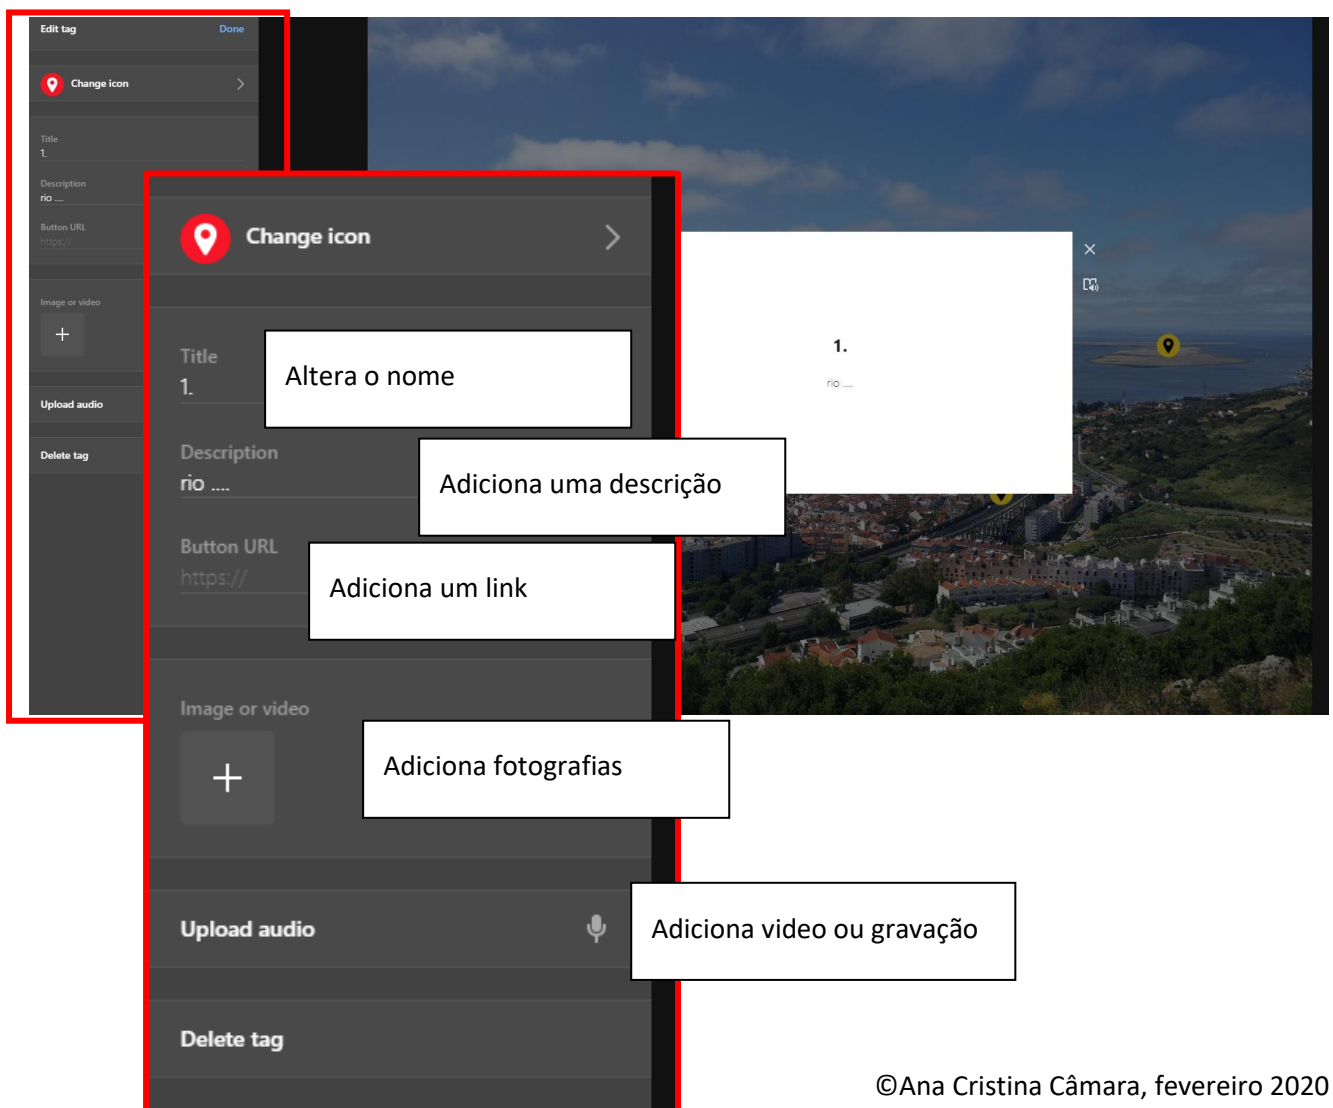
Edit tag
Done
Change icon
Title
1.
Description
rio ....
Button URL
https://
Image or video
+
Upload audio
Delete tag

Change icon
Title
1.
Altera o nome
Description
rio ....
Adiciona uma descrição
Button URL
https://
Adiciona um link
Image or video
+
Adiciona fotografias
Upload audio
Adiciona video ou gravação
Delete tag

1.
rio ....

©Ana Cristina Câmara, fevereiro 2020